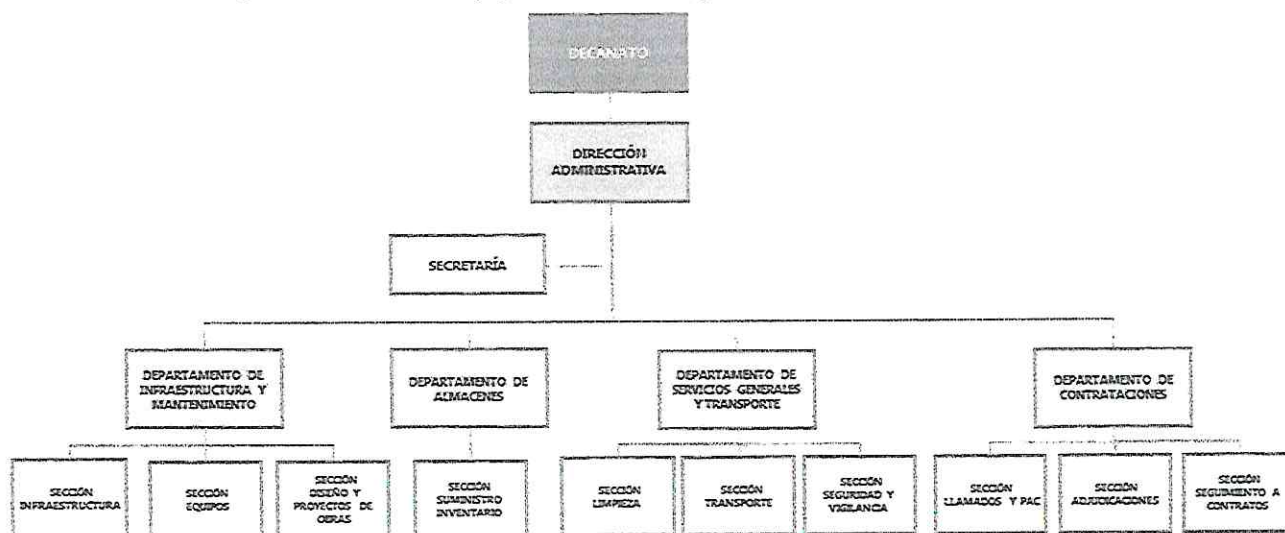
DECANATO

DIRECCIÓN ADMINISTRATIVA

SECRETARÍA

DEPARTAMENTO DE INFRAESTRUCTURA Y MANTENIMIENTO

DEPARTAMENTO DE ALMACENES

DEPARTAMENTO DE SERVICIOS GENERALES Y TRANSPORTE

DEPARTAMENTO DE CONTRATACIONES

SECCIÓN INFRAESTRUCTURA

SECCIÓN EQUIPOS

SECCIÓN DISEÑO Y PROYECTOS DE OBRAS

SECCIÓN SUMINISTRO INVENTARIO

SECCIÓN LIMPIEZA

SECCIÓN TRANSPORTE

SECCIÓN SEGURIDAD Y VIGILANCIA

SECCIÓN LLAMADOS Y PAC

SECCIÓN ADJUDICACIONES

SECCIÓN SEGUIMIENTO A CONTRATOS